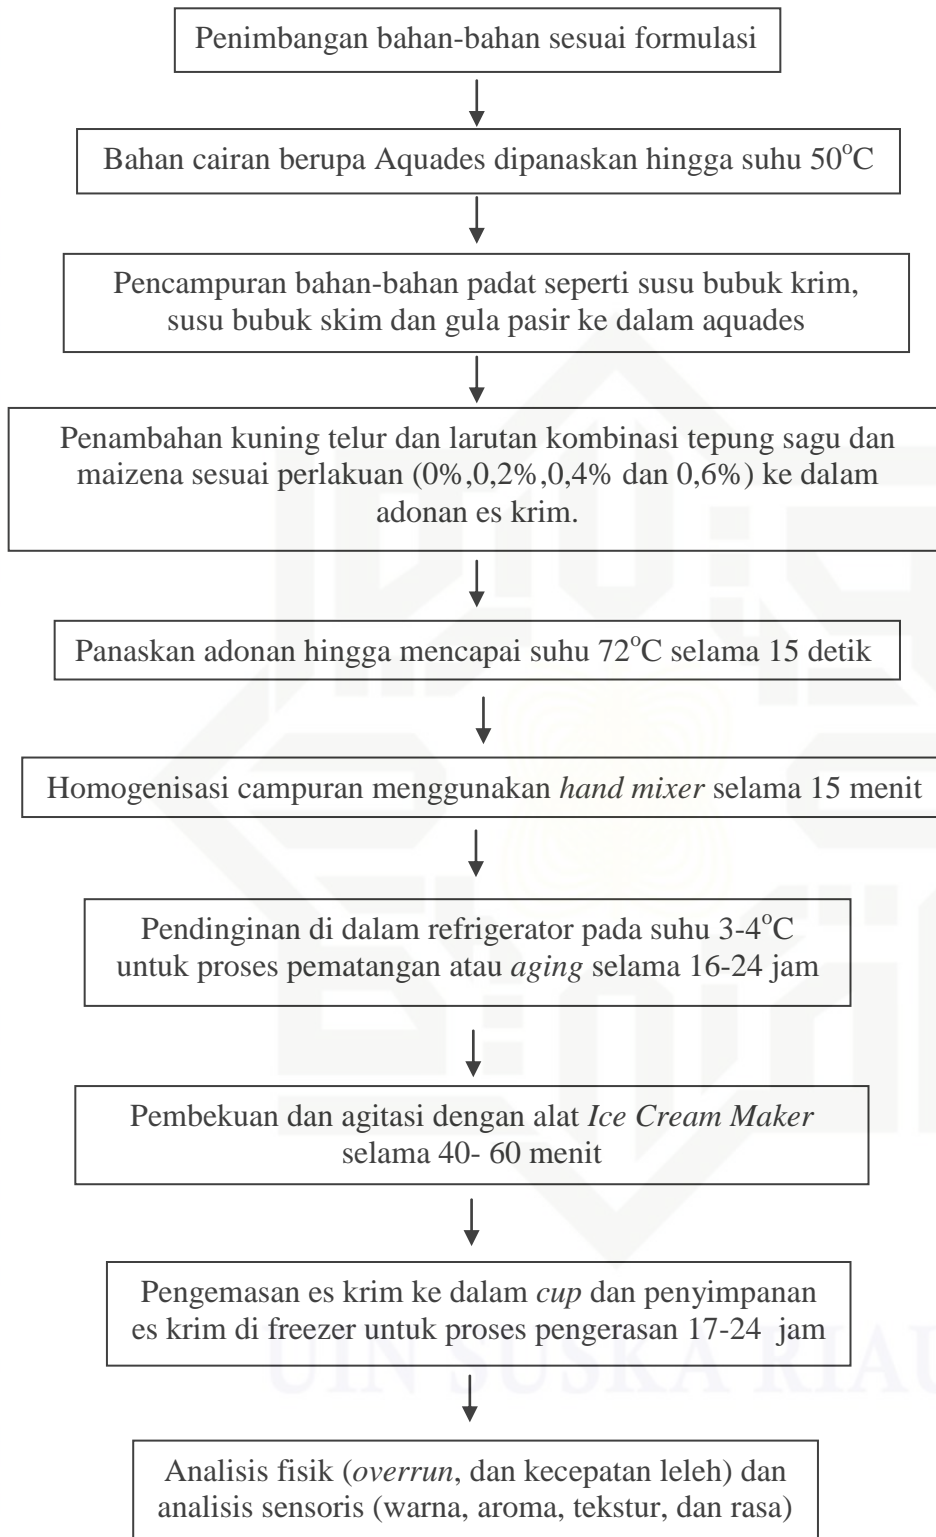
Penimbangan bahan-bahan sesuai formulasi

Bahan cairan berupa Aquades dipanaskan hingga suhu $50^{o}C$

Pencampuran bahan-bahan padat seperti susu bubuk krim, susu bubuk skim dan gula pasir ke dalam aquades

Penambahan kuning telur dan larutan kombinasi tepung sagu dan maizena sesuai perlakuan (0%,0,2%,0,4% dan 0,6%) ke dalam adonan es krim.

Panaskan adonan hingga mencapai suhu $72^{o}C$ selama 15 detik

Homogenisasi campuran menggunakan *hand mixer* selama 15 menit

Pendinginan di dalam refrigerator pada suhu $3\text{-}4^{o}C$ untuk proses pematangan atau *aging* selama 16-24 jam

Pembekuan dan agitasi dengan alat *Ice Cream Maker* selama 40- 60 menit

Pengemasan es krim ke dalam *cup* dan penyimpanan es krim di freezer untuk proses pengerasan 17-24 jam

Analisis fisik (*overrun*, dan kecepatan leleh) dan analisis sensoris (warna, aroma, tekstur, dan rasa)

UIN SUSKA RIAU